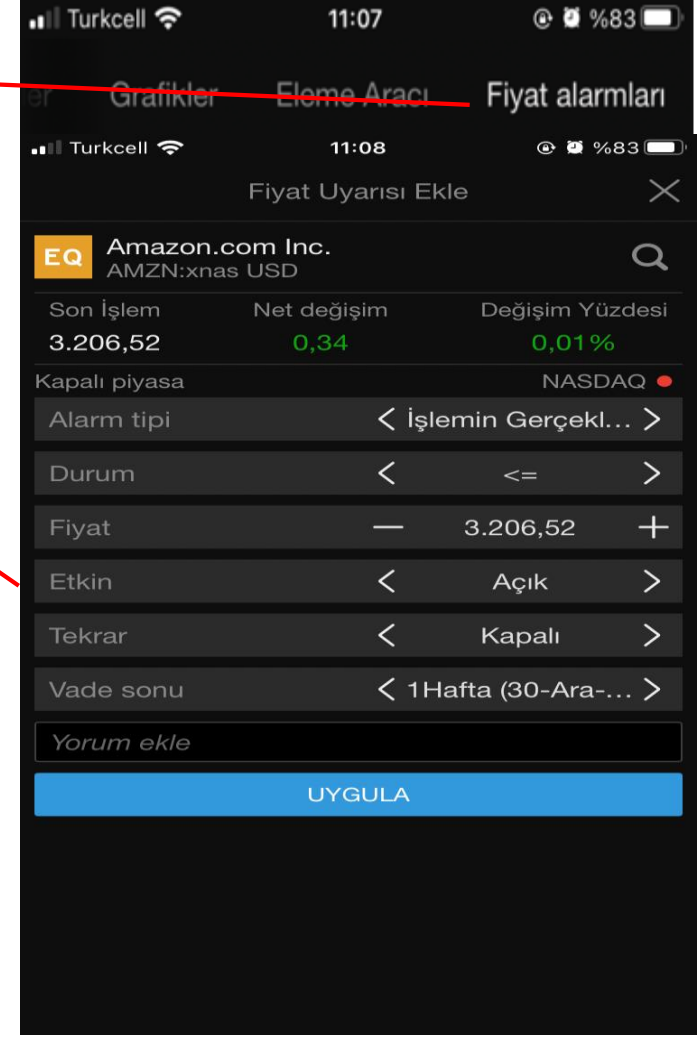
Turkcell 11:07 %83

er Grafikler Eleme Aracı Fiyat alarmları

Turkcell 11:08 %83

Fiyat Uyarısı Ekle

EQ Amazon.com Inc.
AMZN:xnas USD

| Son İşlem | Net değişim | Değişim Yüzdesi |
|---|---|---|
| 3.206,52 | 0,34 | 0,01% |

Kapalı piyasa NASDAQ

Alarm tipi < İşlemin Gerçekl... >

Durum < <= >

Fiyat — 3.206,52 +

Etkin < Açık >

Tekrar < Kapalı >

Vade sonu < 1Hafta (30-Ara-... >

Yorum ekle

UYGULA